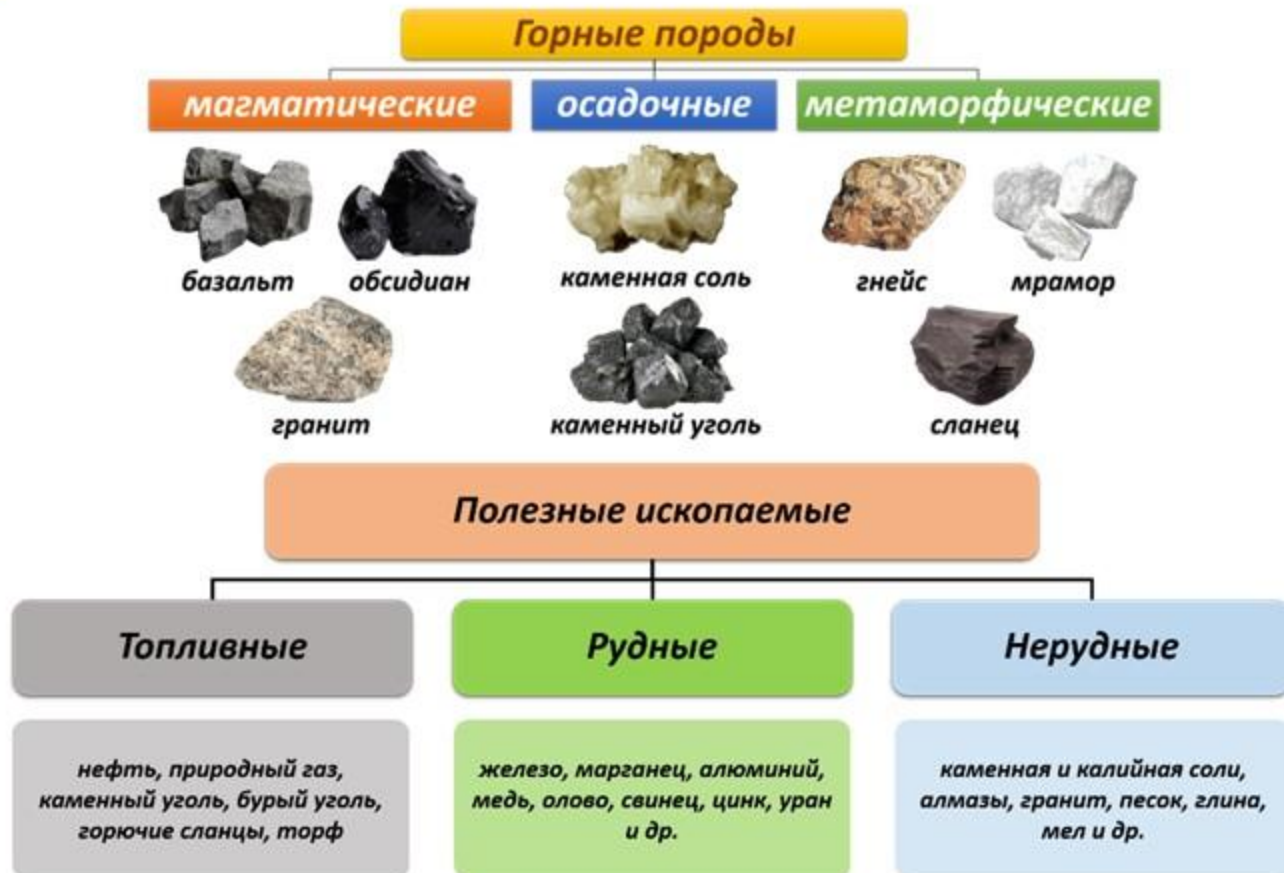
Горные породы

магматические

базальт

обсидиан

гранит

осадочные

каменная соль

каменный уголь

метаморфические

гнейс

мрамор

сланец

Полезные ископаемые

Топливные

нефть, природный газ, каменный уголь, бурый уголь, горючие сланцы, торф

Рудные

железо, марганец, алюминий, медь, олово, свинец, цинк, уран и др.

Нерудные

каменная и калийная соли, алмазы, гранит, песок, глина, мел и др.